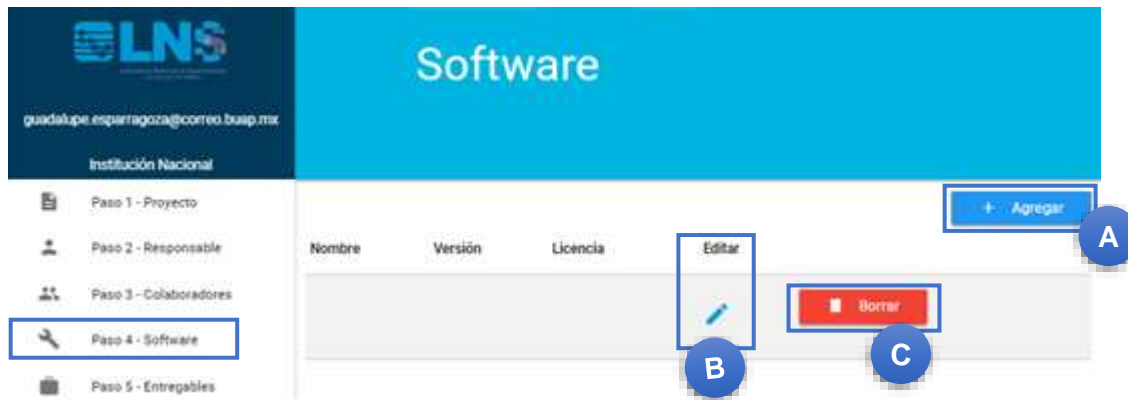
LNS

guadalupe.esparragoza@correo.buap.mx

Institución Nacional

Paso 1 - Proyecto

Paso 2 - Responsable

Paso 3 - Colaboradores

Paso 4 - Software

Paso 5 - Entregables

Software

+ Agregar

A

| Nombre | Versión | Licencia | Editar | |
|---|---|---|---|---|
| | | | | Borrar |

B

C